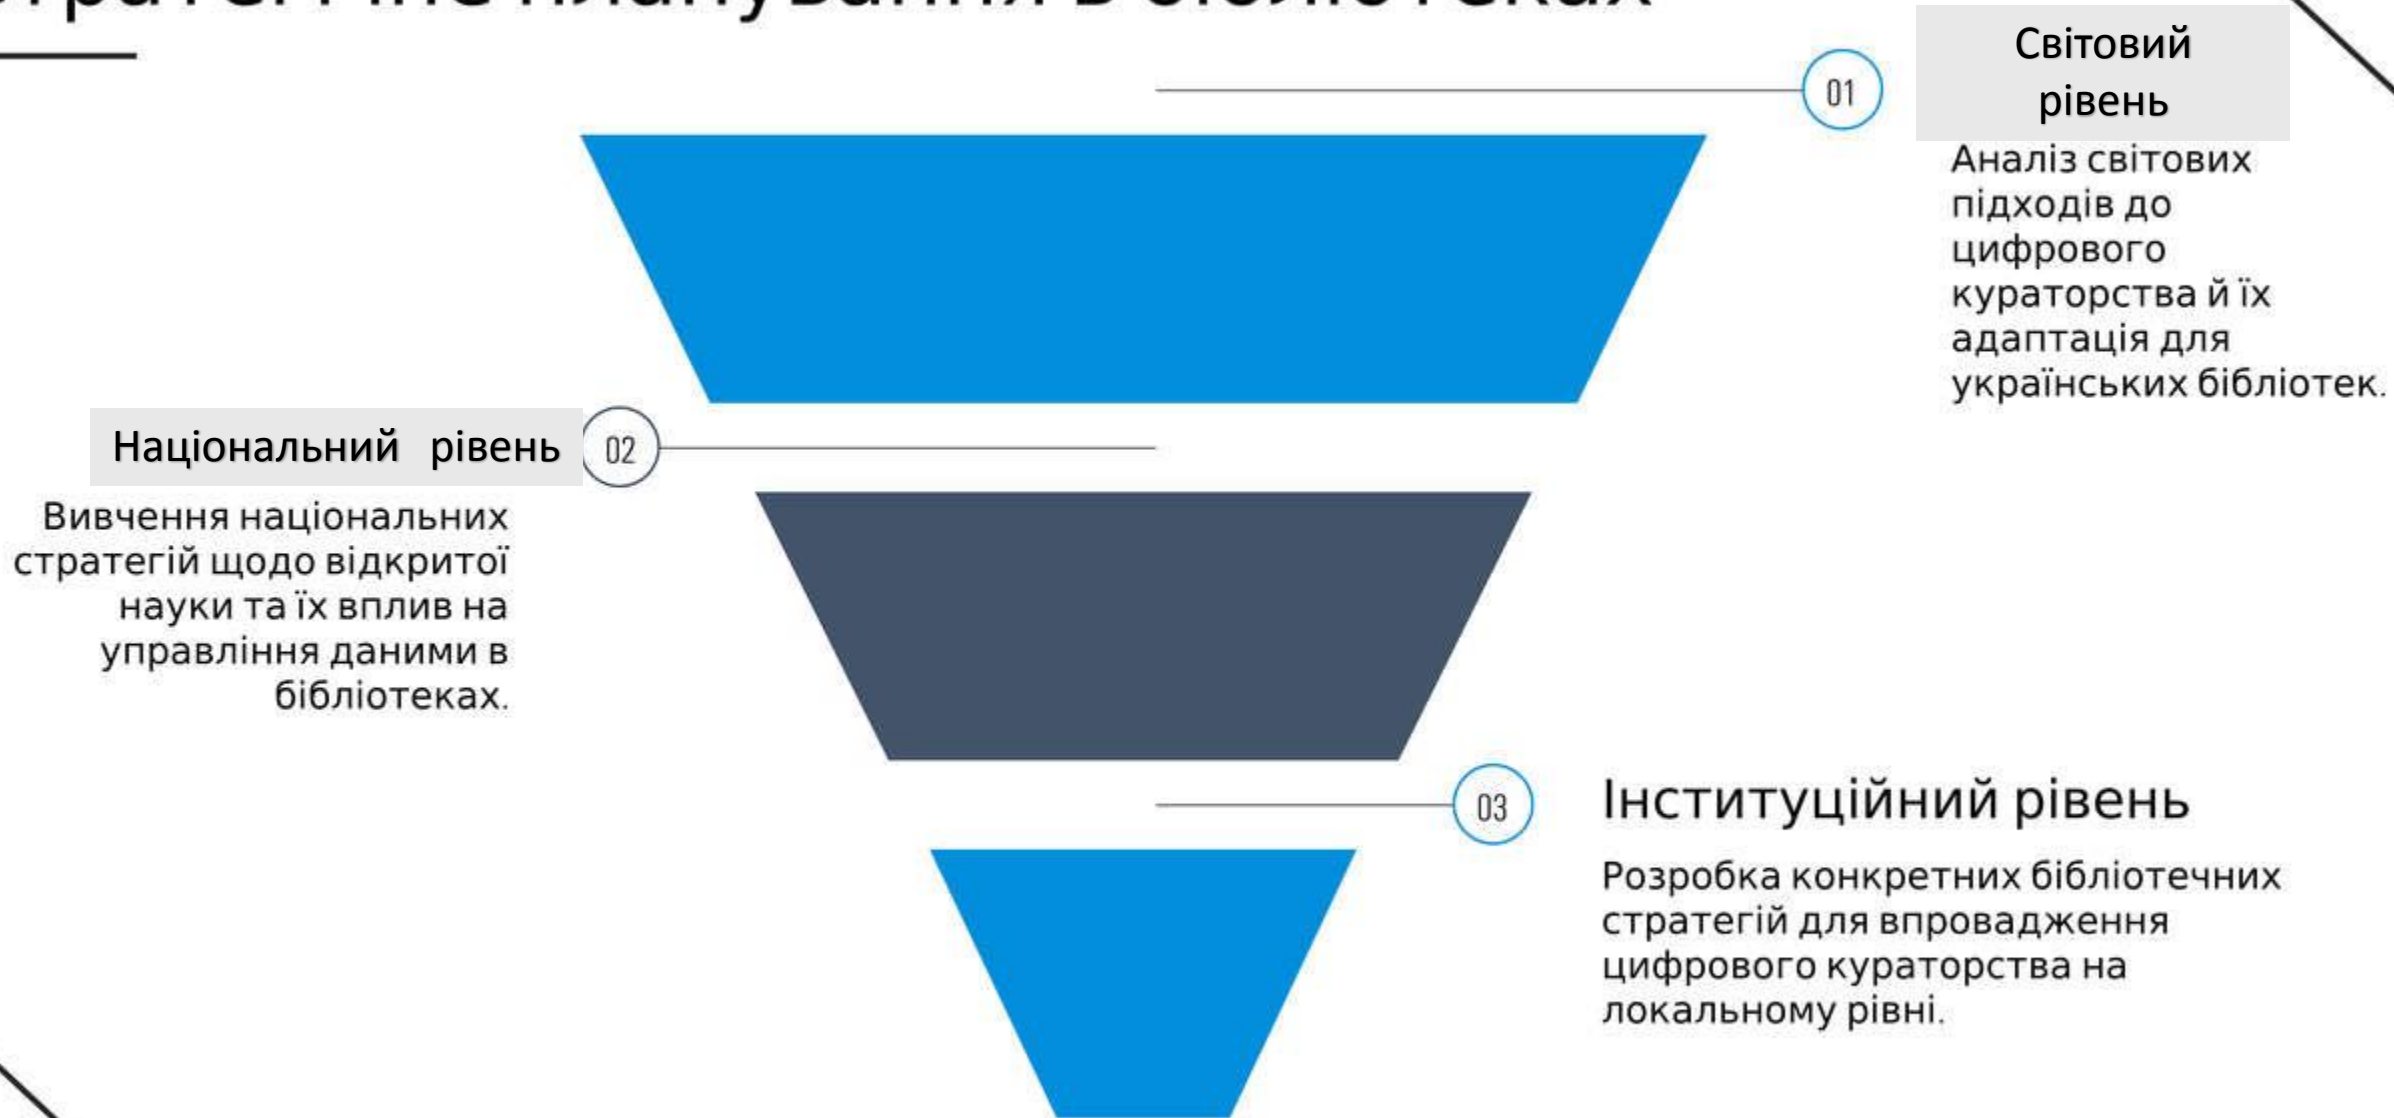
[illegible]

01

Світовий рівень

Аналіз світових підходів до цифрового кураторства й їх адаптація для українських бібліотек.

Національний рівень

02

Вивчення національних стратегій щодо відкритої науки та їх вплив на управління даними в бібліотеках.

03

Інституційний рівень

Розробка конкретних бібліотечних стратегій для впровадження цифрового кураторства на локальному рівні.